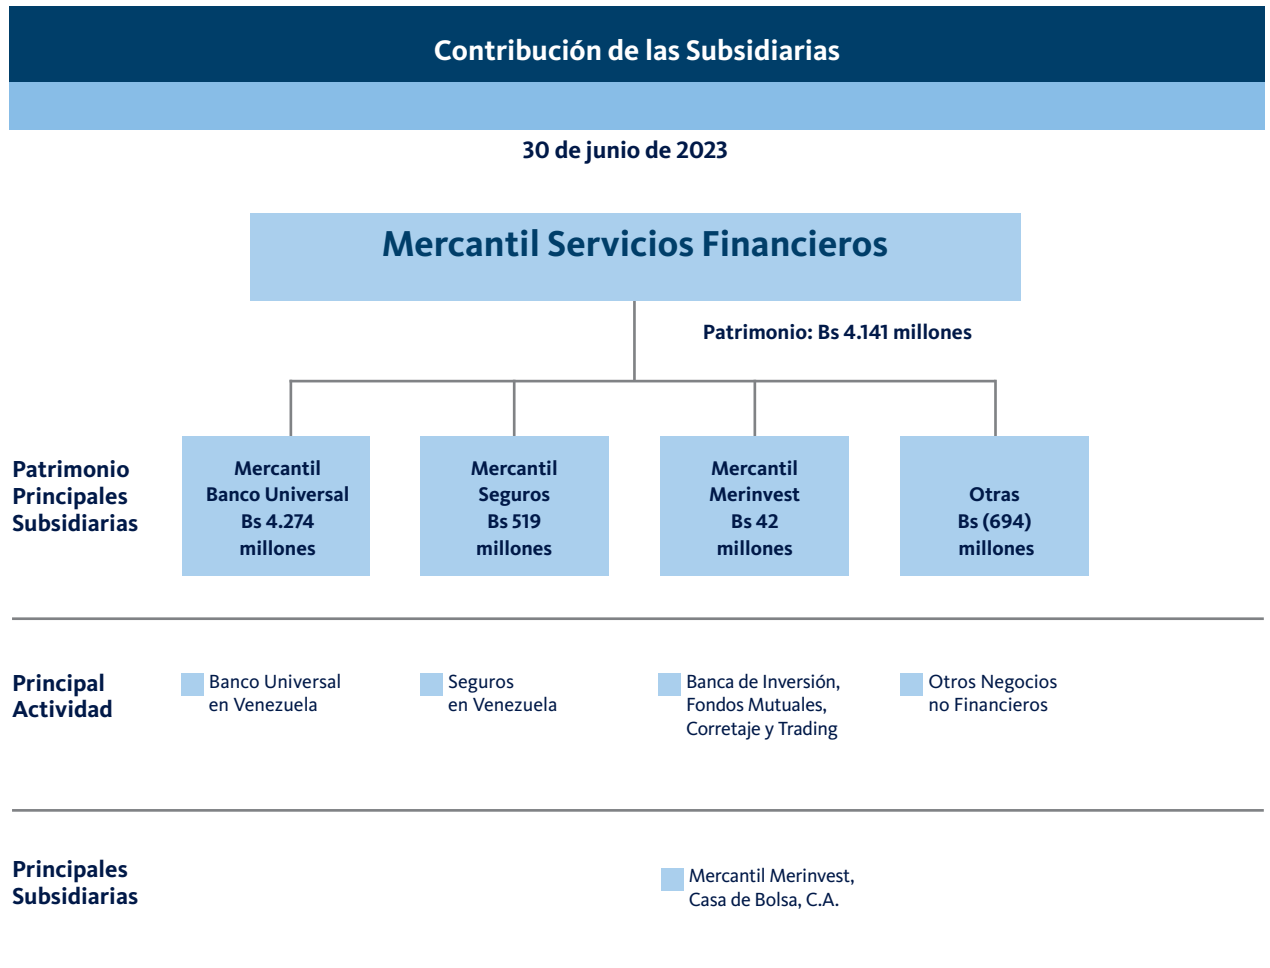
Contribución de las Subsidiarias

30 de junio de 2023

Mercantil Servicios Financieros

Patrimonio: Bs 4.141 millones

Patrimonio Principales Subsidiarias

Mercantil Banco Universal Bs 4.274 millones

Mercantil Seguros Bs 519 millones

Mercantil Merinvest Bs 42 millones

Otras Bs (694) millones

Principal Actividad

Banco Universal en Venezuela

Seguros en Venezuela

Banca de Inversión, Fondos Mutuales, Corretaje y Trading

Otros Negocios no Financieros

Principales Subsidiarias

Mercantil Merinvest, Casa de Bolsa, C.A.